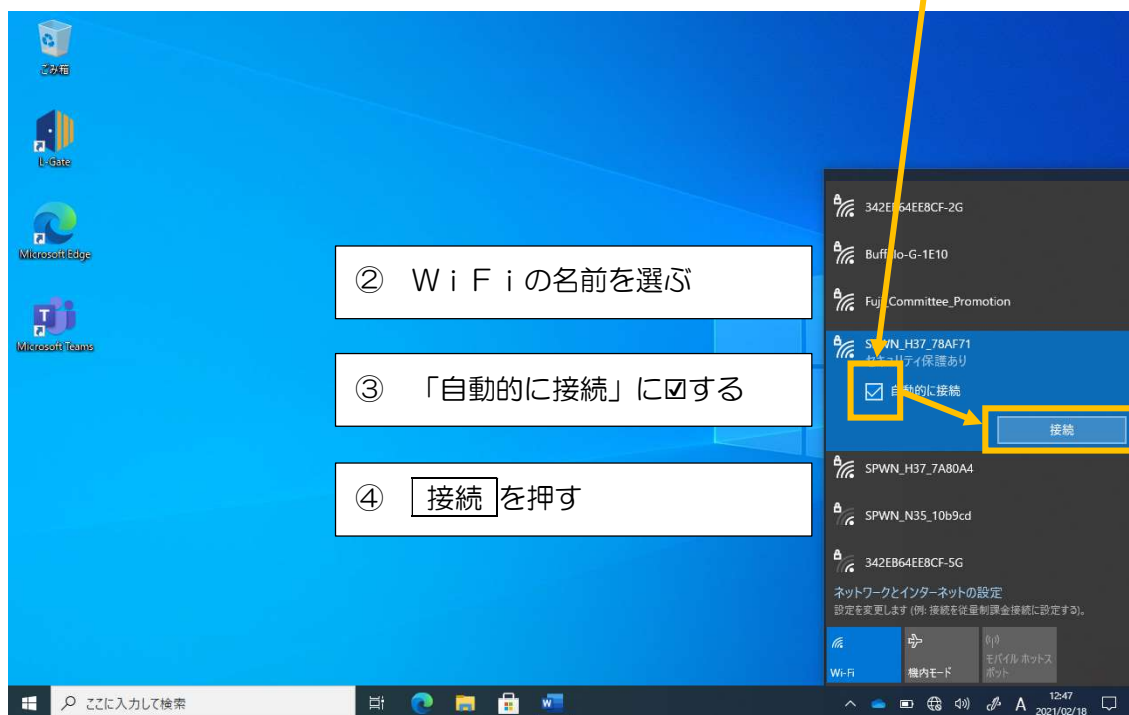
ごみ箱

L-Gate

Microsoft Edge

Microsoft Teams

② ＷｉＦｉの名前を選ぶ

③ 「自動的に接続」に☑する

④ 接続 を押す

342E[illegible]64EE8CF-2G

Buff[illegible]lo-G-1E10

Fuji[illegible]Committee_Promotion

SPWN_H37_78AF71
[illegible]キュリティ保護あり

自動的に接続

接続

SPWN_H37_7A80A4

SPWN_N35_10b9cd

342EB64EE8CF-5G

ネットワークとインターネットの設定
設定を変更します (例: 接続を従量制課金接続に設定する)。

Wi-Fi

機内モード

モバイル ホットスポット

ここに入力して検索

A

12:47
2021/02/18